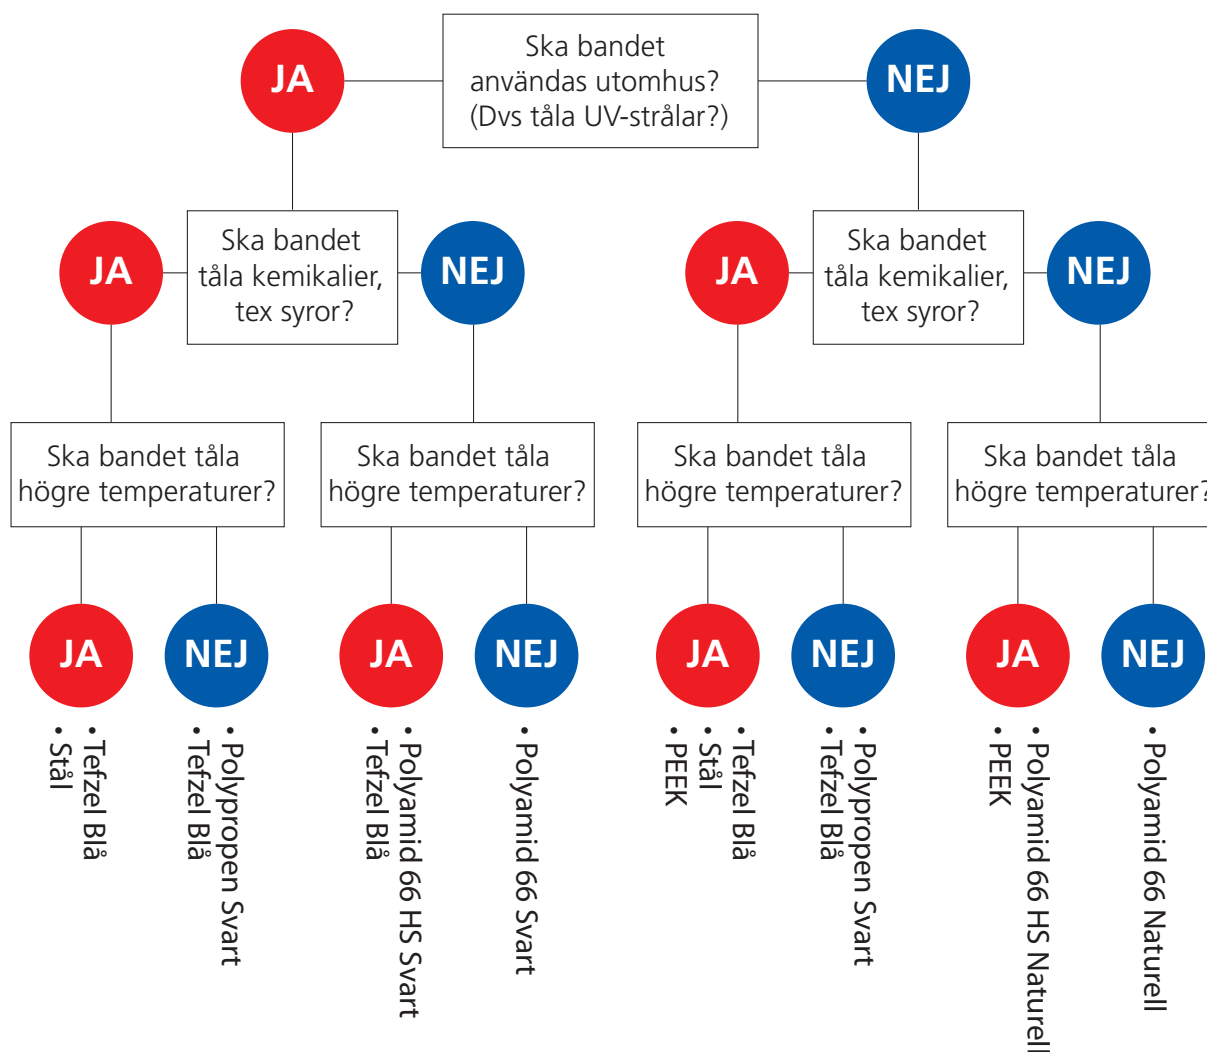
JA

Ska bandet användas utomhus? (Dvs tåla UV-strålar?)

NEJ

JA

Ska bandet tåla kemikalier, tex syror?

NEJ

JA

Ska bandet tåla kemikalier, tex syror?

NEJ

Ska bandet tåla högre temperaturer?

Ska bandet tåla högre temperaturer?

Ska bandet tåla högre temperaturer?

Ska bandet tåla högre temperaturer?

JA

• Tefzel Blå
• Stål

NEJ

• Polypropen Svart
• Tefzel Blå

JA

• Polyamid 66 HS Svart
• Tefzel Blå

NEJ

• Polyamid 66 Svart

JA

• Tefzel Blå
• Stål
• PEEK

NEJ

• Polypropen Svart
• Tefzel Blå

JA

• Polyamid 66 HS Naturell
• PEEK

NEJ

• Polyamid 66 Naturell